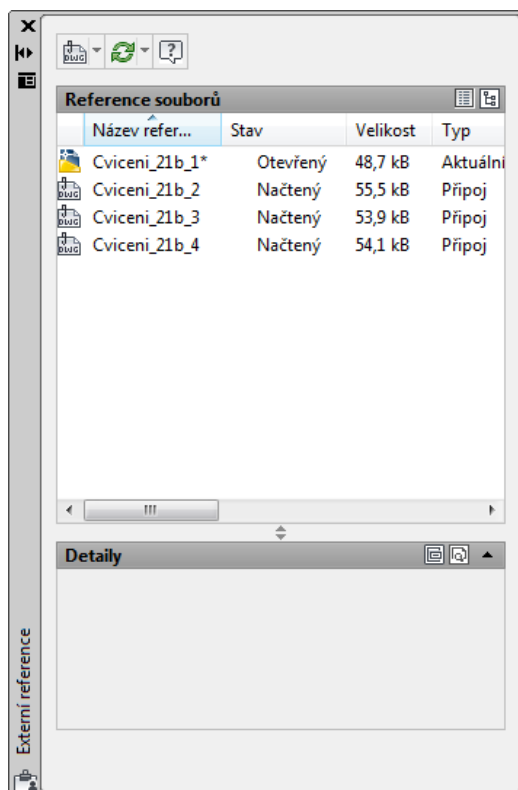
Reference souborů

| Název refer... | Stav | Velikost | Typ |
|---|---|---|---|
| Cviceni_21b_1* | Otevřený | 48,7 kB | Aktuální |
| Cviceni_21b_2 | Načtený | 55,5 kB | Připoj |
| Cviceni_21b_3 | Načtený | 53,9 kB | Připoj |
| Cviceni_21b_4 | Načtený | 54,1 kB | Připoj |

Detaily

Externí reference